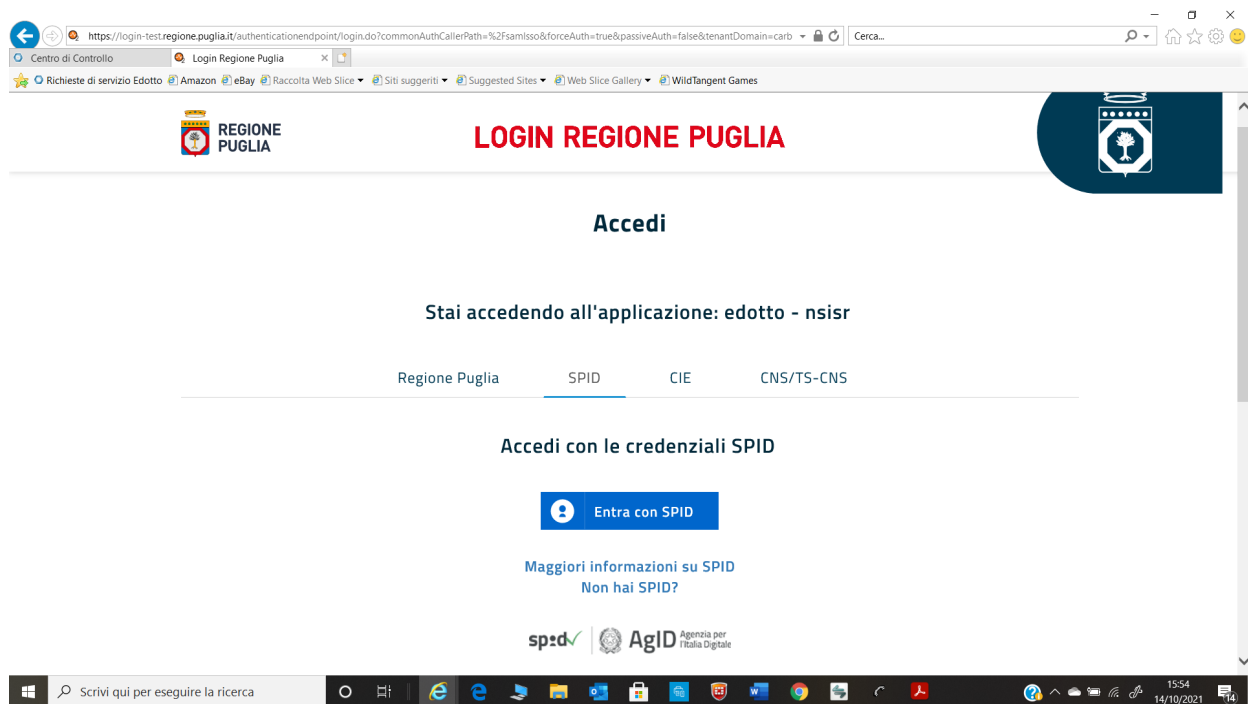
https://login-test.regione.puglia.it/authenticationendpoint/login.do?commonAuthCallerPath=%2Fsamlsso&forceAuth=true&passiveAuth=false&tenantDomain=carb

Cerca...

Centro di Controllo
Login Regione Puglia

Richieste di servizio Edotto
Amazon
eBay
Raccolta Web Slice
Siti suggeriti
Suggested Sites
Web Slice Gallery
WildTangent Games

REGIONE PUGLIA

LOGIN REGIONE PUGLIA

Accedi

Stai accedendo all'applicazione: edotto - nsisr

Regione Puglia
SPID
CIE
CNS/TS-CNS

Accedi con le credenziali SPID

Entra con SPID

Maggiori informazioni su SPID
Non hai SPID?

spid AgID Agenzia per l'Italia Digitale

Scrivi qui per eseguire la ricerca

15:54
14/10/2021

14